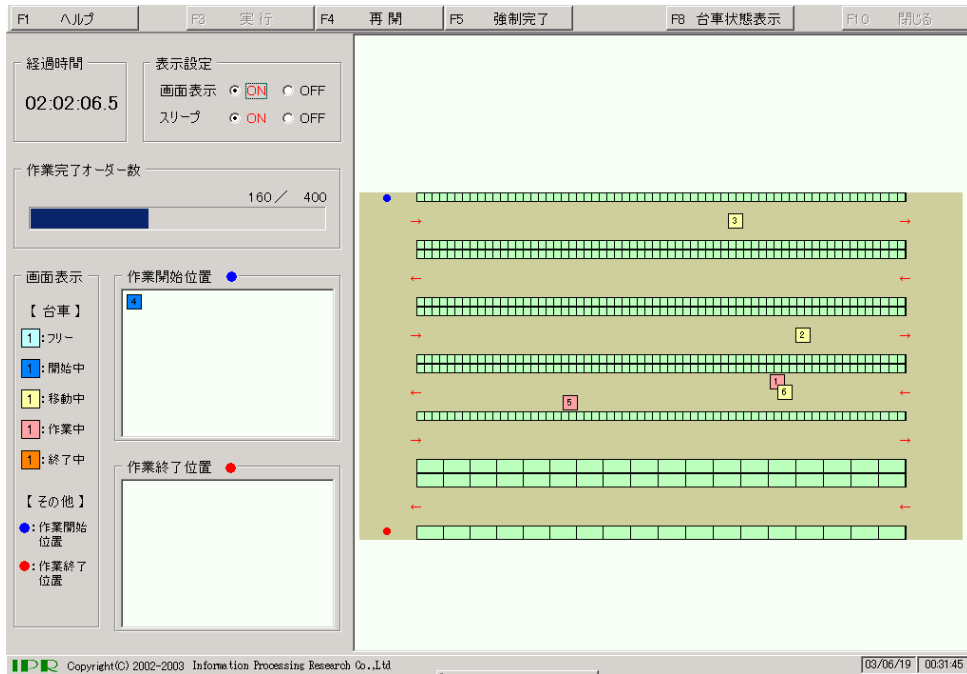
F1 ヘルプ | F3 実行 | F4 再開 | F5 強制完了 | F8 台車状態表示 | F10 閉じる

経過時間
02:02:06.5

表示設定
画面表示 ON OFF
スリープ ON OFF

作業完了オーダー数
160／ 400

画面表示
【台車】
1 :フリー
1 :開始中
1 :移動中
1 :作業中
1 :終了中

【その他】
●:作業開始位置
●:作業終了位置

作業開始位置 ●
4

作業終了位置 ●

→ 3 →
← ←
→ 2 →
1
6
← 5 ←
→ →
← ←

IPR Copyright(C) 2002-2003 Information Processing Research Co.,Ltd
03/06/19 00:31:45